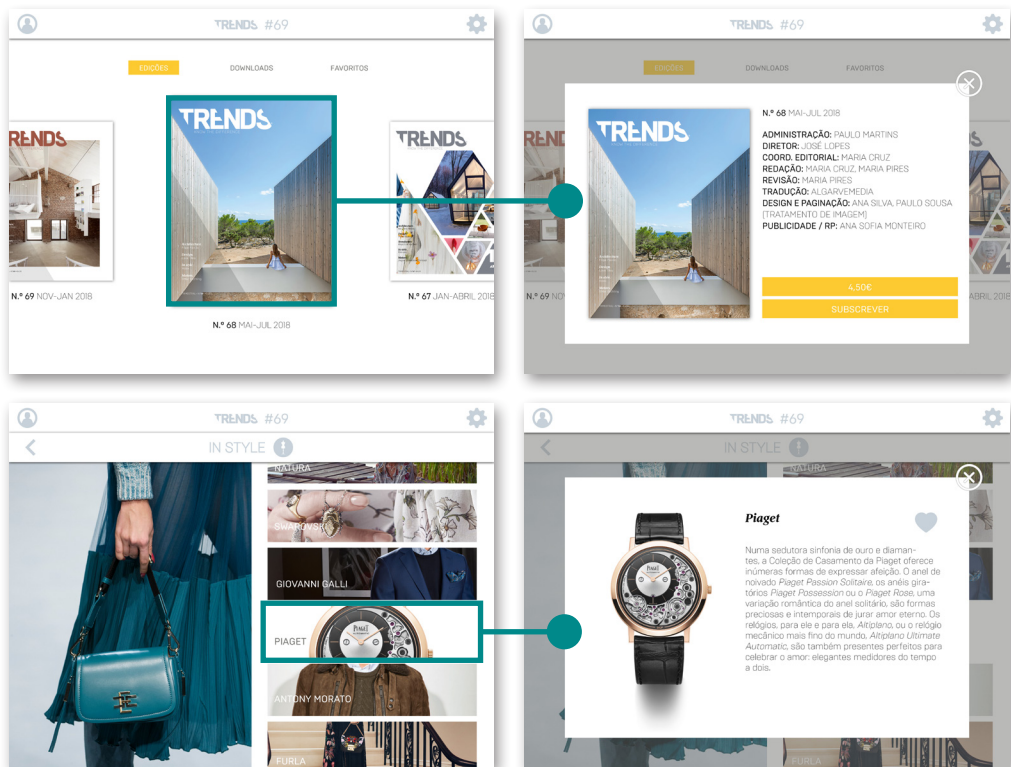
TRENDS #69

EDIÇÕES DOWNLOADS FAVORITOS

RENDS

N.º 69 NOV-JAN 2018

TRENDS

N.º 68 MAI-JUL 2018

TRENDS

N.º 67 JAN-ABRIL 2018

TRENDS #69

EDIÇÕES DOWNLOADS FAVORITOS

TRENDS

N.º 68 MAI-JUL 2018

ADMINISTRAÇÃO: PAULO MARTINS
DIRETOR: JOSÉ LOPES
COORD. EDITORIAL: MARIA CRUZ
REDAÇÃO: MARIA CRUZ, MARIA PIRES
REVISÃO: MARIA PIRES
TRADUÇÃO: ALGARVEMEDIA
DESIGN E PAGINAÇÃO: ANA SILVA, PAULO SOUSA (TRATAMENTO DE IMAGEM)
PUBLICIDADE / RP: ANA SOFIA MONTEIRO

4,50€

SUBSCREVER

TRENDS #69

IN STYLE

NATURA

SWAROVSKI

GIOVANNI GALLI

PIAGET

ANTONY MORATO

FURLA

TRENDS #69

IN STYLE

NATURA

Piaget

Numa sedutora sinfonia de ouro e diamantes, a Coleção de Casamento da Piaget oferece inúmeras formas de expressar afeição. O anel de noivado Piaget Passion Solitaire, os anéis giratórios Piaget Possession ou o Piaget Rose, uma variação romântica do anel solitário, são formas preciosas e intemporais de jurar amor eterno. Os relógios, para ele e para ela, Altiplano, ou o relógio mecânico mais fino do mundo, Altiplano Ultimate Automatic, são também presentes perfeitos para celebrar o amor: elegantes medidores do tempo a dois.